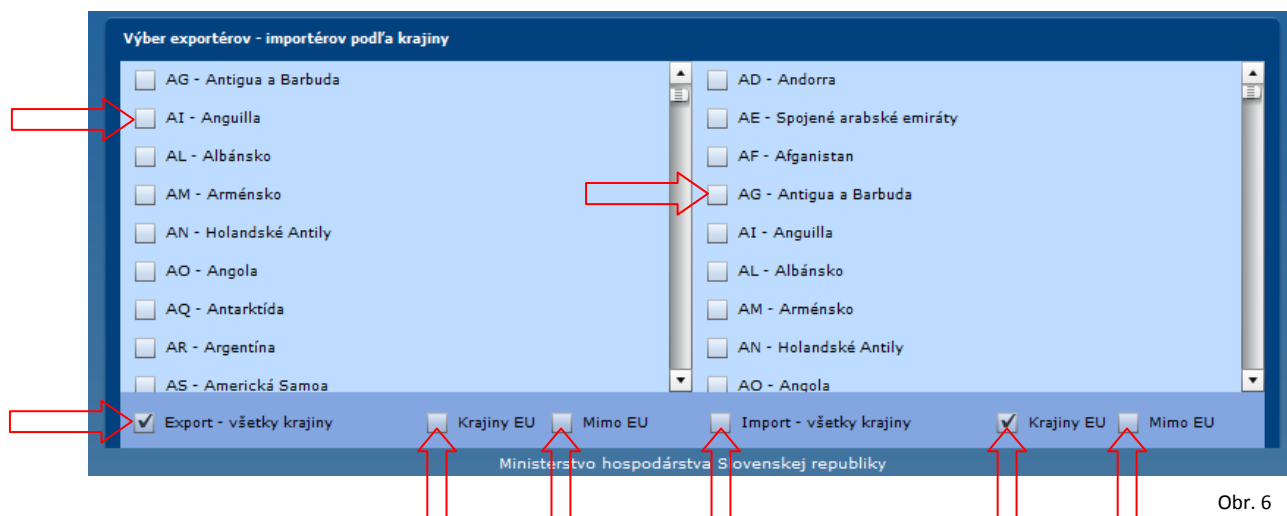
Výber exportérov - importérov podľa krajiny

AG - Antigua a Barbuda
AI - Anguilla
AL - Albánsko
AM - Arménsko
AN - Holandské Antily
AO - Angola
AQ - Antarktída
AR - Argentína
AS - Americká Samoa

AD - Andorra
AE - Spojené arabské emiráty
AF - Afganistan
AG - Antigua a Barbuda
AI - Anguilla
AL - Albánsko
AM - Arménsko
AN - Holandské Antily
AO - Angola

Export - všetky krajiny
Krajiny EU
Mimo EU
Import - všetky krajiny
Krajiny EU
Mimo EU

Ministerstvo hospodárstva Slovenskej republiky

Obr. 6